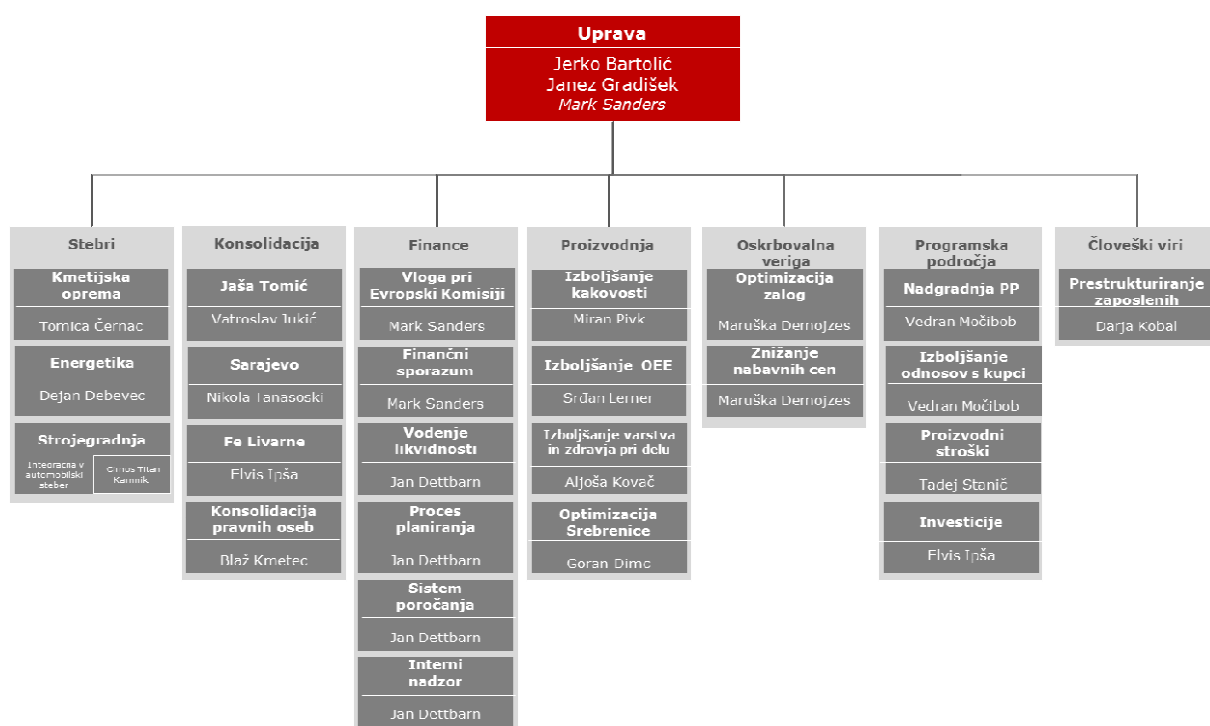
Uprava
Jerko Bartolić
Janez Gradišek
Mark Sanders

Stebri
Kmetijska oprema
Tomica Černac
Energetika
Dejan Debevec
Strojegradnja
Integracija v avtomobilski steber
Cimos Titan Kamnik

Konsolidacija
Jaša Tomić
Vatroslav Jukić
Sarajevo
Nikola Tanasoski
Fe Livarne
Elvis Ipša
Konsolidacija pravnih oseb
Blaž Kmetec

Finance
Vloga pri Evropski Komisiji
Mark Sanders
Finančni sporazum
Mark Sanders
Vodenje likvidnosti
Jan Dettbarn
Proces planiranja
Jan Dettbarn
Sistem poročanja
Jan Dettbarn
Interni nadzor
Jan Dettbarn

Proizvodnja
Izboljšanje kakovosti
Miran Pivk
Izboljšanje OEE
Srđan Lerner
Izboljšanje varstva in zdravja pri delu
Aljoša Kovač
Optimizacija Srebrenice
Goran Dimc

Oskrbovalna veriga
Optimizacija zalog
Maruška Dernojzes
Znižanje nabavnih cen
Maruška Dernojzes

Programska področja
Nadgradnja PP
Vedran Močibob
Izboljšanje odnosov s kupci
Vedran Močibob
Proizvodni stroški
Tadej Stanič
Investicije
Elvis Ipša

Človeški viri
Prestrukturiranje zaposlenih
Darja Kobal